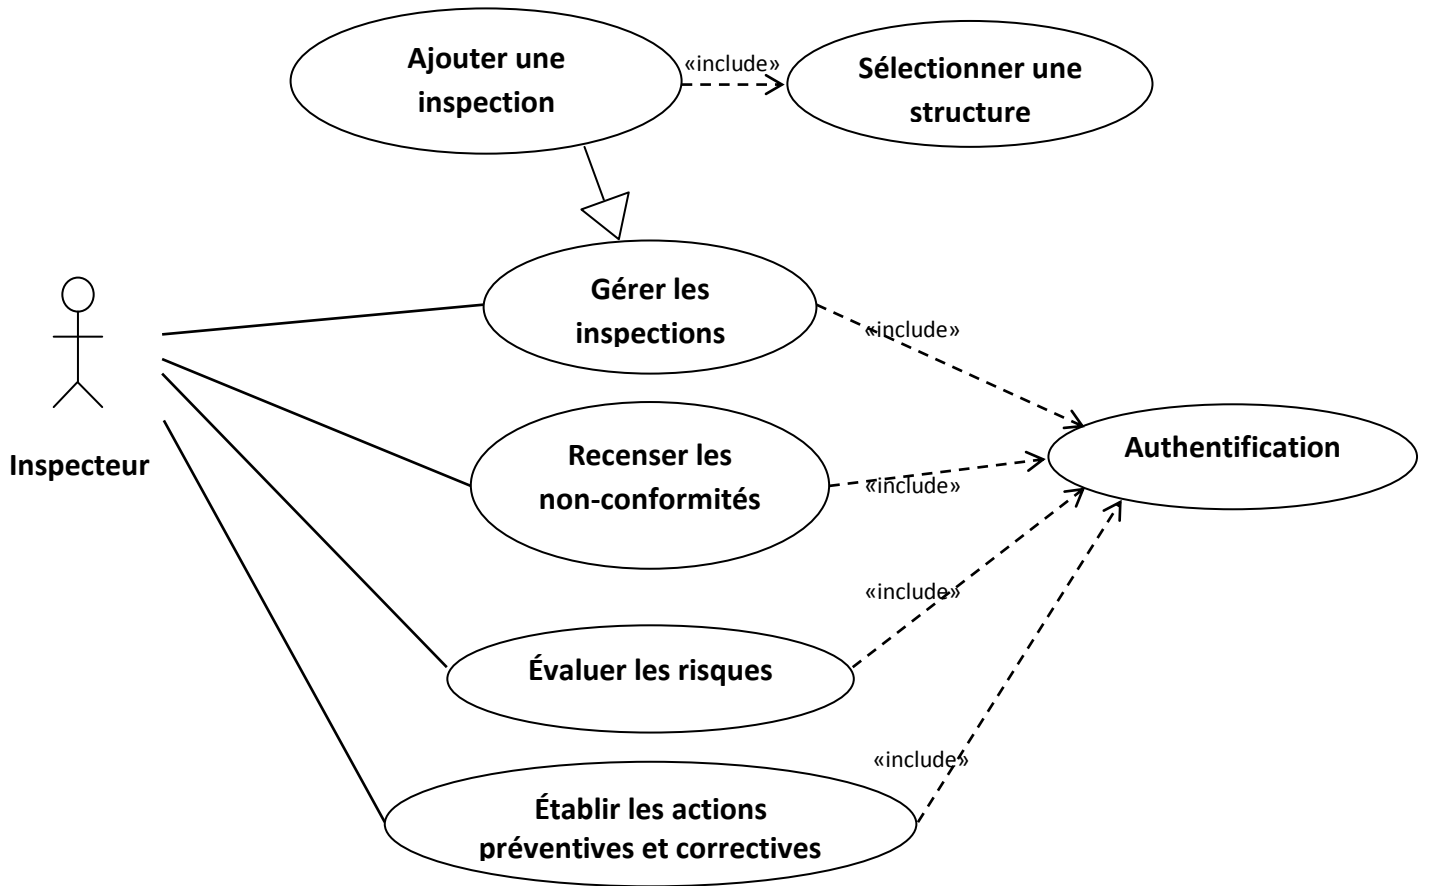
Ajouter une inspection

«include»

Sélectionner une structure

Gérer les inspections

«include»

Inspecteur

Recenser les non-conformités

«include»

Authentification

«include»

Évaluer les risques

«include»

Établir les actions préventives et correctives